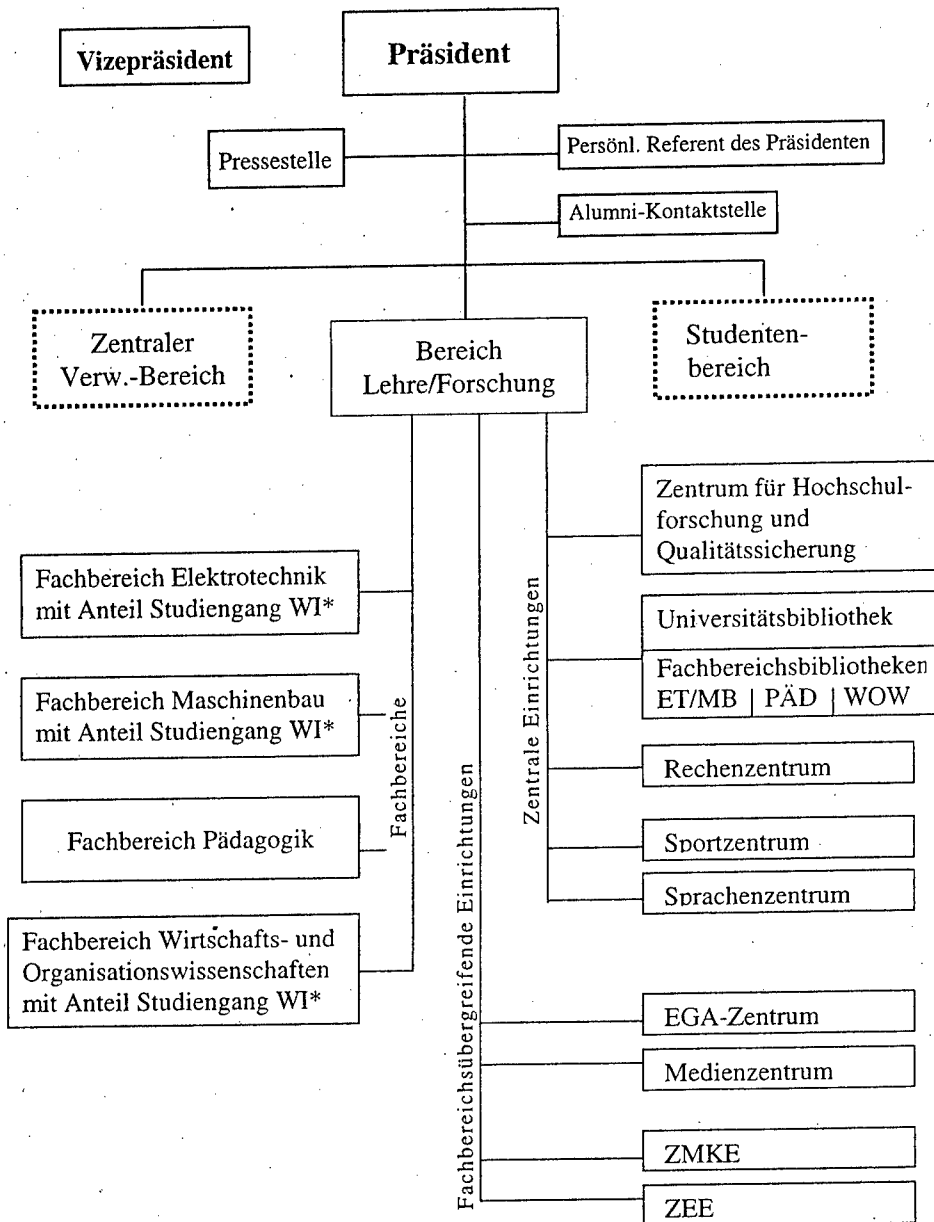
Vizepräsident

Präsident

Pressestelle

Persönl. Referent des Präsidenten

Alumni-Kontaktstelle

Zentraler Verw.-Bereich

Bereich Lehre/Forschung

Studentenbereich

Fachbereiche

Fachbereich Elektrotechnik mit Anteil Studiengang WI*

Fachbereich Maschinenbau mit Anteil Studiengang WI*

Fachbereich Pädagogik

Fachbereich Wirtschafts- und Organisationswissenschaften mit Anteil Studiengang WI*

Fachbereichsübergreifende Einrichtungen

Zentrale Einrichtungen

Zentrum für Hochschulforschung und Qualitätssicherung

Universitätsbibliothek

Fachbereichsbibliotheken ET/MB | PÄD | WOW

Rechenzentrum

Sportzentrum

Sprachenzentrum

EGA-Zentrum

Medienzentrum

ZMKE

ZEE